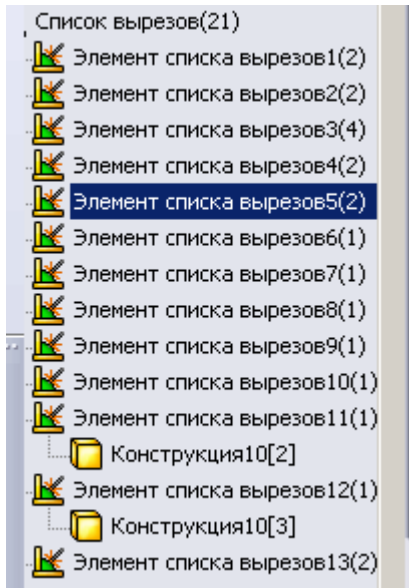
Список вырезов(21)
Элемент списка вырезов1(2)
Элемент списка вырезов2(2)
Элемент списка вырезов3(4)
Элемент списка вырезов4(2)
Элемент списка вырезов5(2)
Элемент списка вырезов6(1)
Элемент списка вырезов7(1)
Элемент списка вырезов8(1)
Элемент списка вырезов9(1)
Элемент списка вырезов10(1)
Элемент списка вырезов11(1)
Конструкция10[2]
Элемент списка вырезов12(1)
Конструкция10[3]
Элемент списка вырезов13(2)